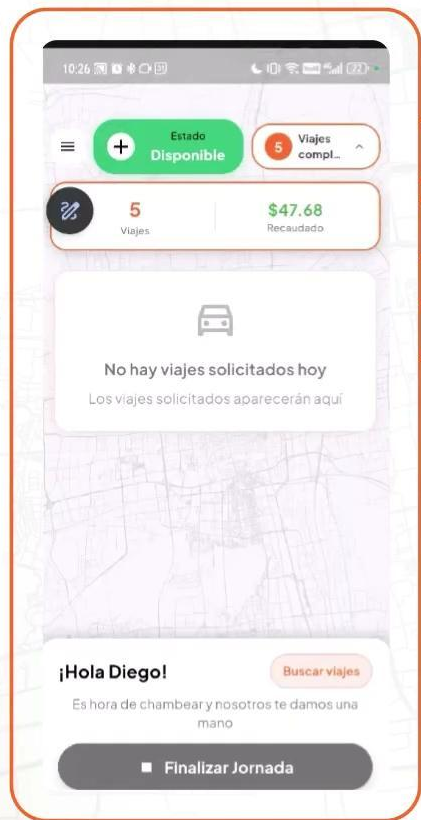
10:26

Estado
Disponible

5 Viajes compl...

5
Viajes

$47.68
Recaudado

No hay viajes solicitados hoy
Los viajes solicitados aparecerán aquí

¡Hola Diego!
Buscar viajes
Es hora de chambear y nosotros te damos una mano

Finalizar Jornada